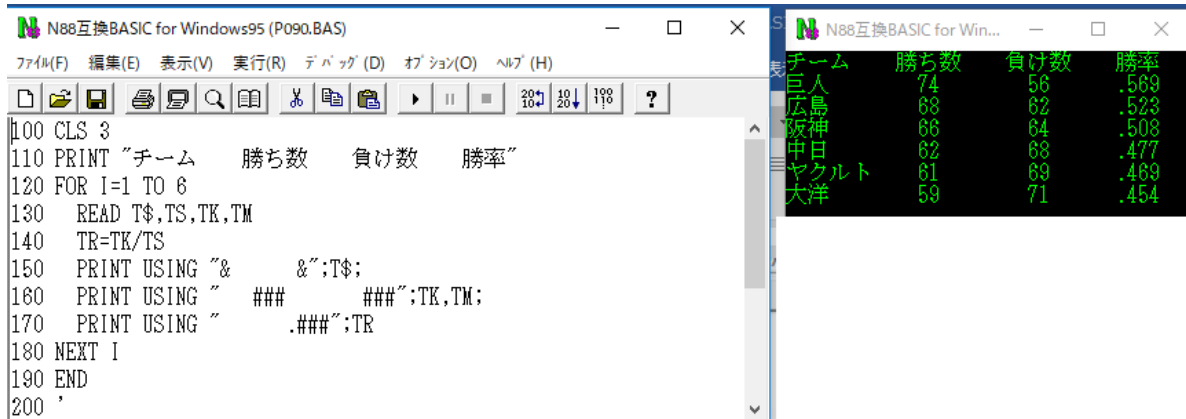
N88互換BASIC for Windows95 (P090.BAS)

ﾌｧｲﾙ(F) 編集(E) 表示(V) 実行(R) ﾃﾞﾊﾞｯｸﾞ(D) ｵﾌﾟｼｮﾝ(O) ﾍﾙﾌﾟ(H)

100 CLS 3
110 PRINT "チーム　勝ち数　負け数　勝率"
120 FOR I=1 TO 6
130 READ T$,TS,TK,TM
140 TR=TK/TS
150 PRINT USING "&　　&";T$;
160 PRINT USING "　###　　###";TK,TM;
170 PRINT USING "　　.###";TR
180 NEXT I
190 END
200 '

N88互換BASIC for Win...

| チーム | 勝ち数 | 負け数 | 勝率 |
|---|---|---|---|
| 巨人 | 74 | 56 | .569 |
| 広島 | 68 | 62 | .523 |
| 阪神 | 66 | 64 | .508 |
| 中日 | 62 | 68 | .477 |
| ヤクルト | 61 | 69 | .469 |
| 大洋 | 59 | 71 | .454 |